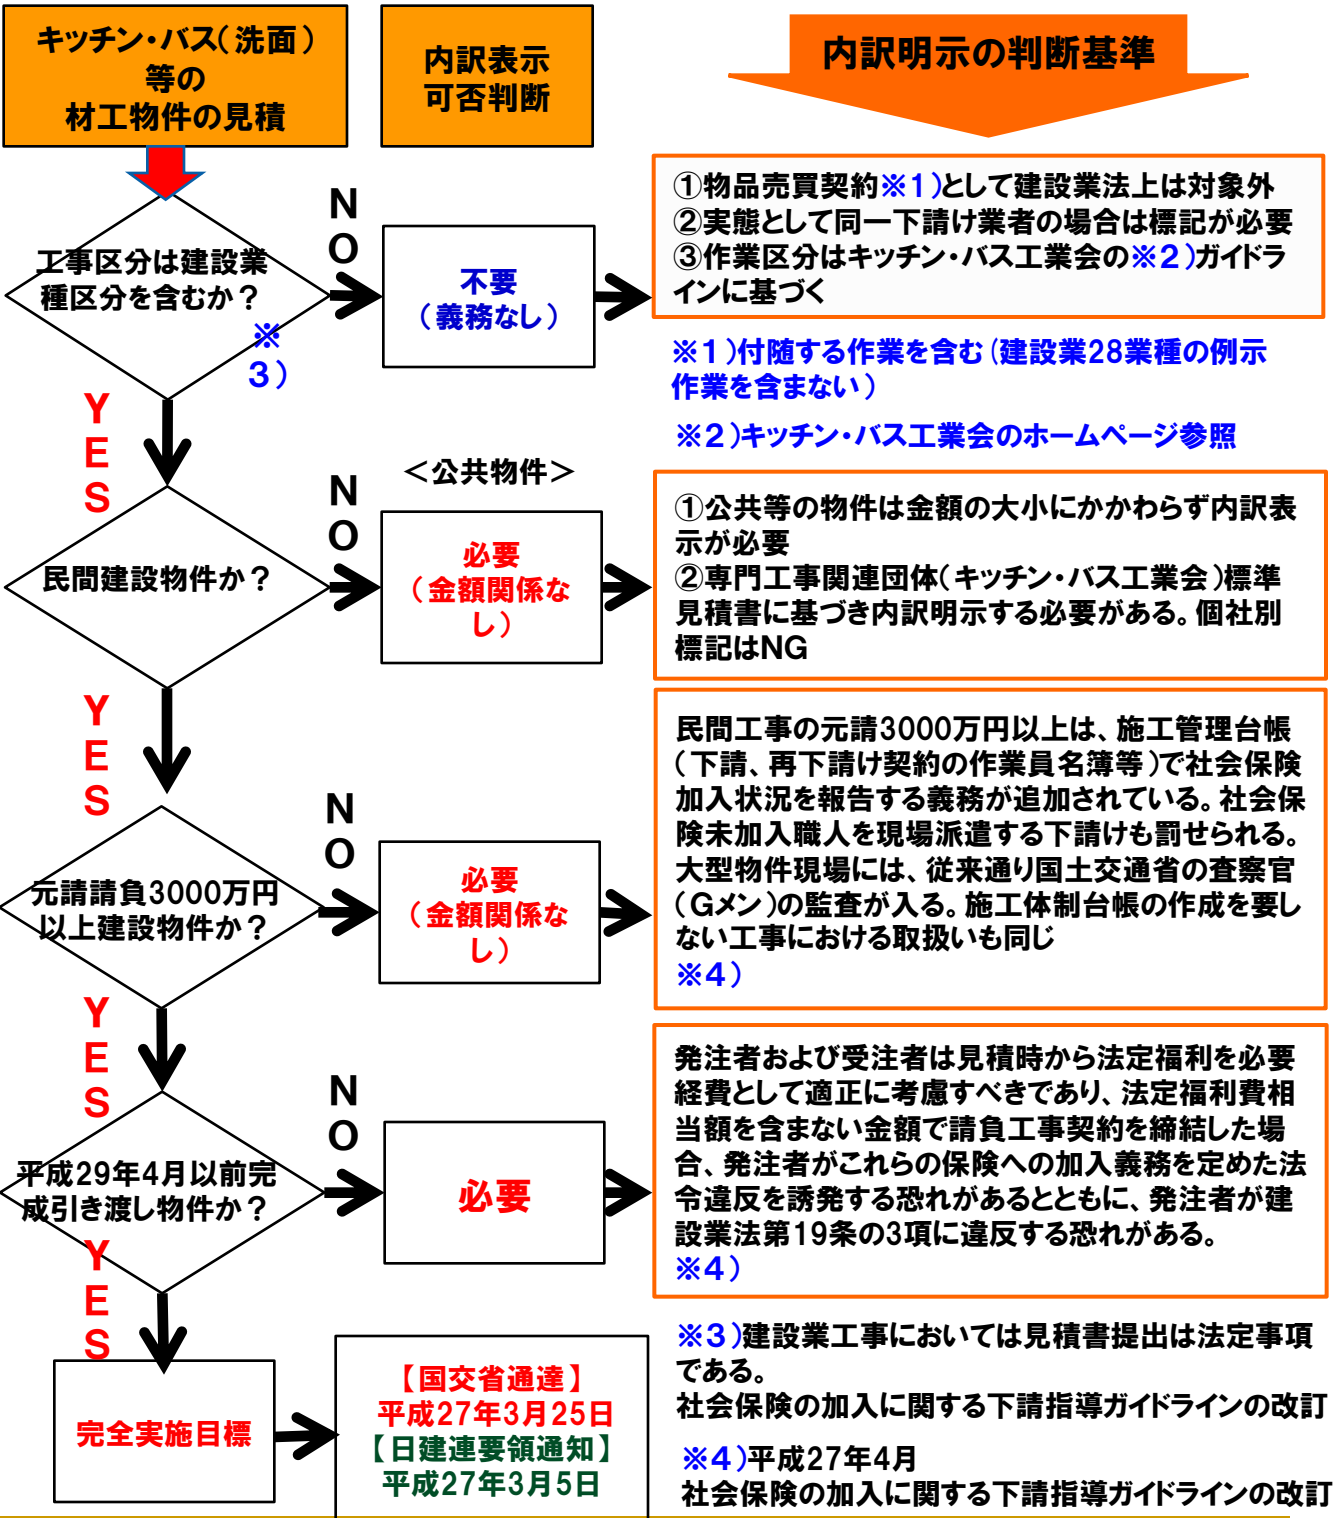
キッチン・バス(洗面)等の材工物件の見積

内訳表示可否判断

内訳明示の判断基準

工事区分は建設業種区分を含むか？ ※3)

NO

不要（義務なし）

①物品売買契約※1)として建設業法上は対象外
②実態として同一下請け業者の場合は標記が必要
③作業区分はキッチン・バス工業会の※2)ガイドラインに基づく

※1)付随する作業を含む(建設業28業種の例示作業を含まない)

※2)キッチン・バス工業会のホームページ参照

YES

<公共物件>

民間建設物件か？

NO

必要（金額関係なし）

①公共等の物件は金額の大小にかかわらず内訳表示が必要
②専門工事関連団体(キッチン・バス工業会)標準見積書に基づき内訳明示する必要がある。個社別標記はNG

YES

元請請負3000万円以上建設物件か？

NO

必要（金額関係なし）

民間工事の元請3000万円以上は、施工管理台帳(下請、再下請け契約の作業員名簿等)で社会保険加入状況を報告する義務が追加されている。社会保険未加入職人を現場派遣する下請けも罰せられる。大型物件現場には、従来通り国土交通省の査察官(Gメン)の監査が入る。施工体制台帳の作成を要しない工事における取扱いも同じ
※4)

YES

平成29年4月以前完成引き渡し物件か？

NO

必要

発注者および受注者は見積時から法定福利を必要経費として適正に考慮すべきであり、法定福利費相当額を含まない金額で請負工事契約を締結した場合、発注者がこれらの保険への加入義務を定めた法令違反を誘発する恐れがあるとともに、発注者が建設業法第19条の3項に違反する恐れがある。
※4)

YES

完全実施目標

【国交省通達】
平成27年3月25日
【日建連要領通知】
平成27年3月5日

※3)建設業工事においては見積書提出は法定事項である。
社会保険の加入に関する下請指導ガイドラインの改訂

※4)平成27年4月
社会保険の加入に関する下請指導ガイドラインの改訂